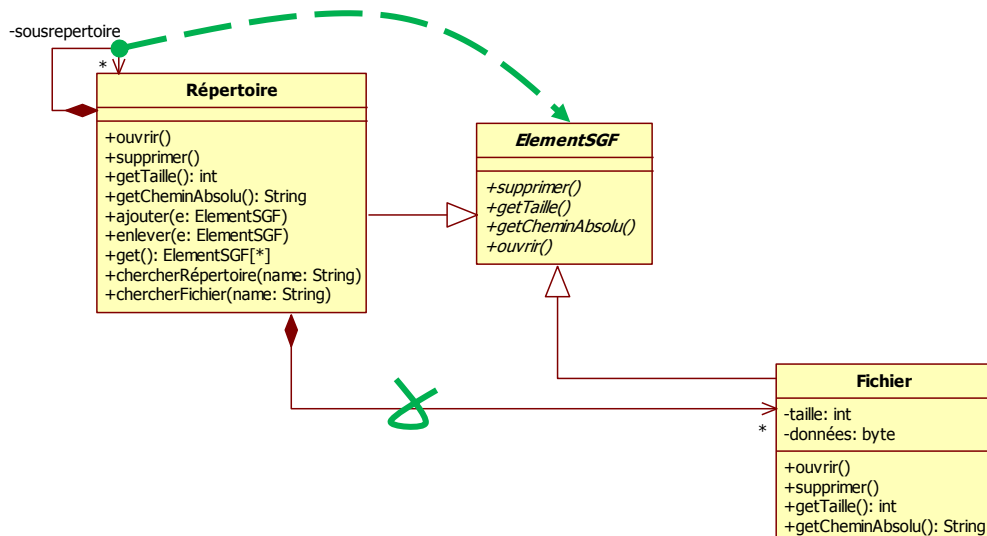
-sousrepertoire

*

Répertoire

+ouvrir()
+supprimer()
+getTaille(): int
+getCheminAbsolu(): String
+ajouter(e: ElementSGF)
+enlever(e: ElementSGF)
+get(): ElementSGF[*]
+chercherRépertoire(name: String)
+chercherFichier(name: String)

ElementSGF

+supprimer()
+getTaille()
+getCheminAbsolu()
+ouvrir()

*

Fichier

-taille: int
-données: byte

+ouvrir()
+supprimer()
+getTaille(): int
+getCheminAbsolu(): String